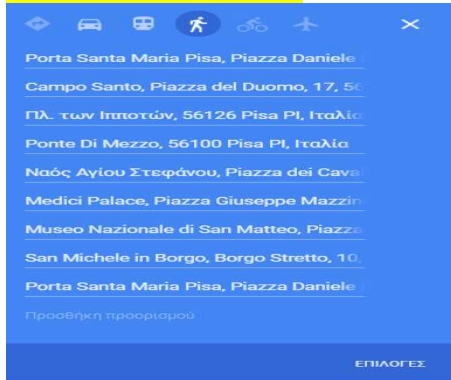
Porta Santa Maria Pisa, Piazza Daniele

Campo Santo, Piazza del Duomo, 17, 56

Πλ. των Ιπποτών, 56126 Pisa PI, Ιταλία

Ponte Di Mezzo, 56100 Pisa PI, Ιταλία

Ναός Αγίου Στεφάνου, Piazza dei Cava

Medici Palace, Piazza Giuseppe Mazzin

Museo Nazionale di San Matteo, Piazza

San Michele in Borgo, Borgo Stretto, 10,

Porta Santa Maria Pisa, Piazza Daniele

Προσθήκη προορισμού

ΕΠΙΛΟΓΕΣ